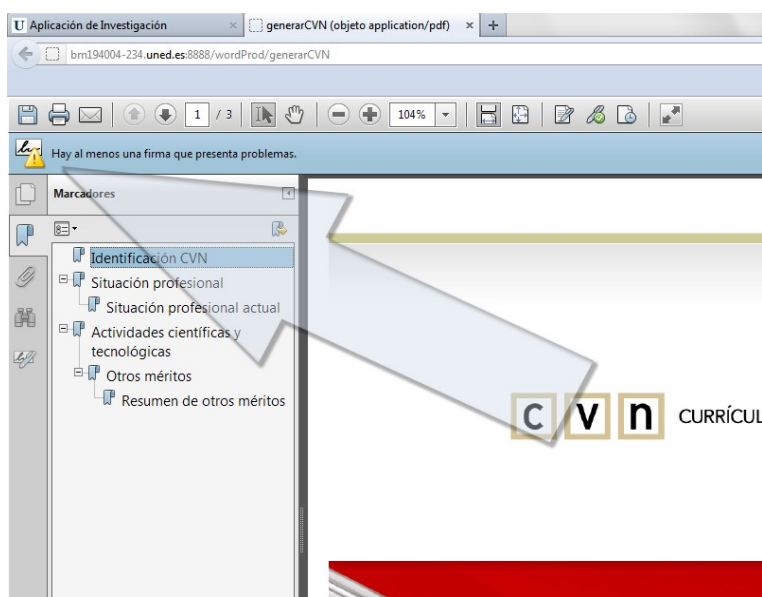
U Aplicación de Investigación ×
generarCVN (objeto application/pdf) × +
bm194004-234.uned.es:8888/wordProd/generarCVN

1 / 3
104%

Hay al menos una firma que presenta problemas.

Marcadores

Identificación CVN
Situación profesional
Situación profesional actual
Actividades científicas y tecnológicas
Otros méritos
Resumen de otros méritos

c v n CURRÍCUL